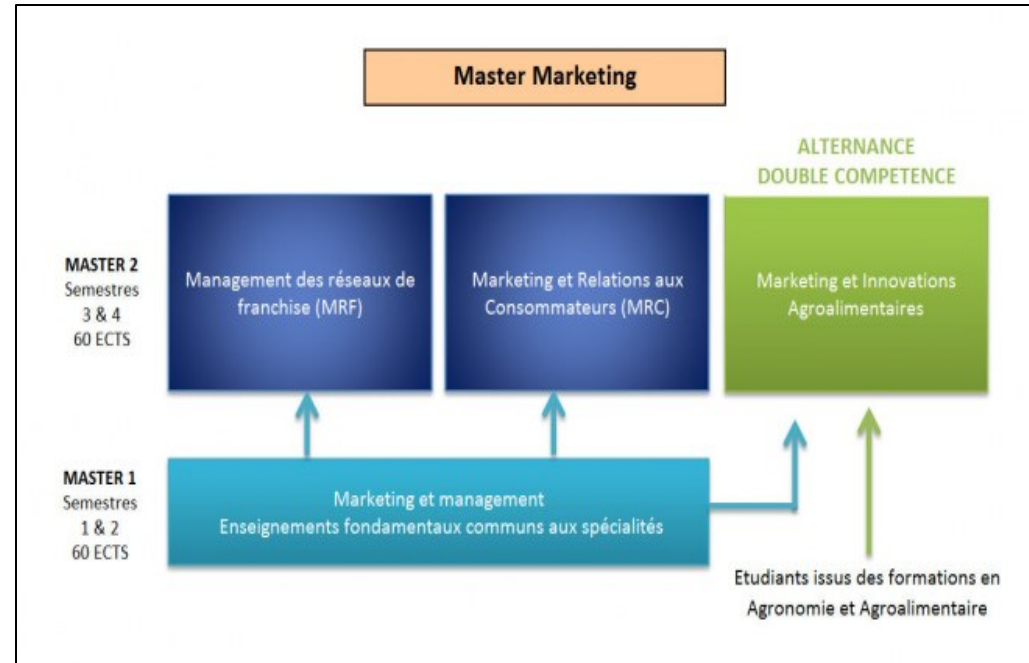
Master Marketing

ALTERNANCE
DOUBLE COMPETENCE

MASTER 2
Semestres
3 & 4
60 ECTS

Management des réseaux de franchise (MRF)

Marketing et Relations aux Consommateurs (MRC)

Marketing et Innovations Agroalimentaires

MASTER 1
Semestres
1 & 2
60 ECTS

Marketing et management
Enseignements fondamentaux communs aux spécialités

Etudiants issus des formations en Agronomie et Agroalimentaire